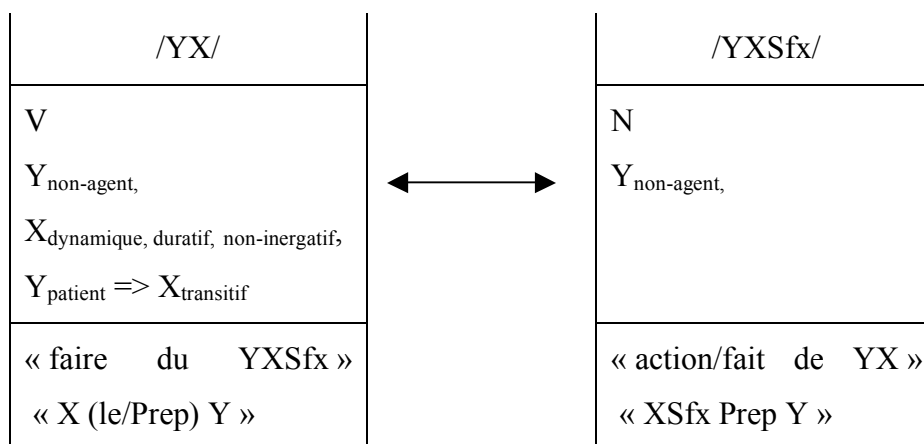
/YX/

V

$Y_{\text{non-agent,}}$

$X_{\text{dynamique, duratif, non-inergatif}}$,

$Y_{\text{patient}} \Rightarrow X_{\text{transitif}}$

« faire du YXSfx »

« X (le/Prep) Y »

/YXSfx/

N

$Y_{\text{non-agent,}}$

« action/fait de YX »

« XSfx Prep Y »